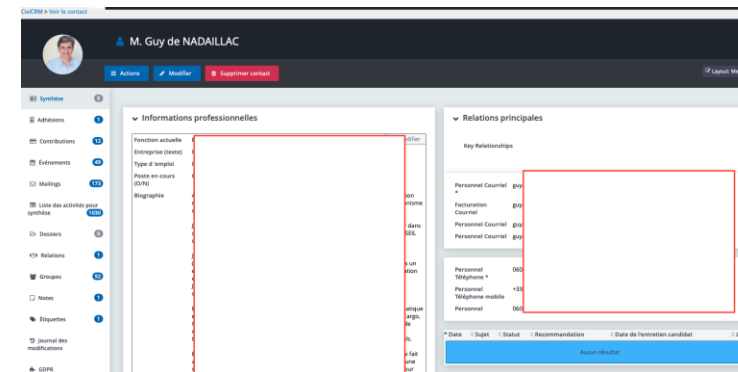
CiviCRM » Voir le contact

M. Guy de NADAILLAC

Actions
Modifier
Supprimer contact

Layout: Me

Synthèse 0
Adhésions 1
Contributions 12
Evénements 48
Mailings 173
Liste des activités pour synthèse 1030
Dossiers 0
Relations 1
Groupes 10
Notes 1
Étiquettes 1
Journal des modifications
GDPR

Informations professionnelles

Fonction actuelle
Entreprise (texte)
Type d'emploi
Poste en cours (O/N)
Biographie

odifier

ion
nisme
dans
SEIL
s un
ation
atique
argo,
de
is.
fait
une
ur

Relations principales

Key Relationships

Personnel Courriel * guy
Facturation Courriel guy
Personnel Courriel guy
Personnel Courriel guy

Personnel Téléphone * 060
Personnel Téléphone mobile +33
Personnel 060

Date | Sujet | Statut | Recommandation | Date de l'entretien candidat

Aucun résultat